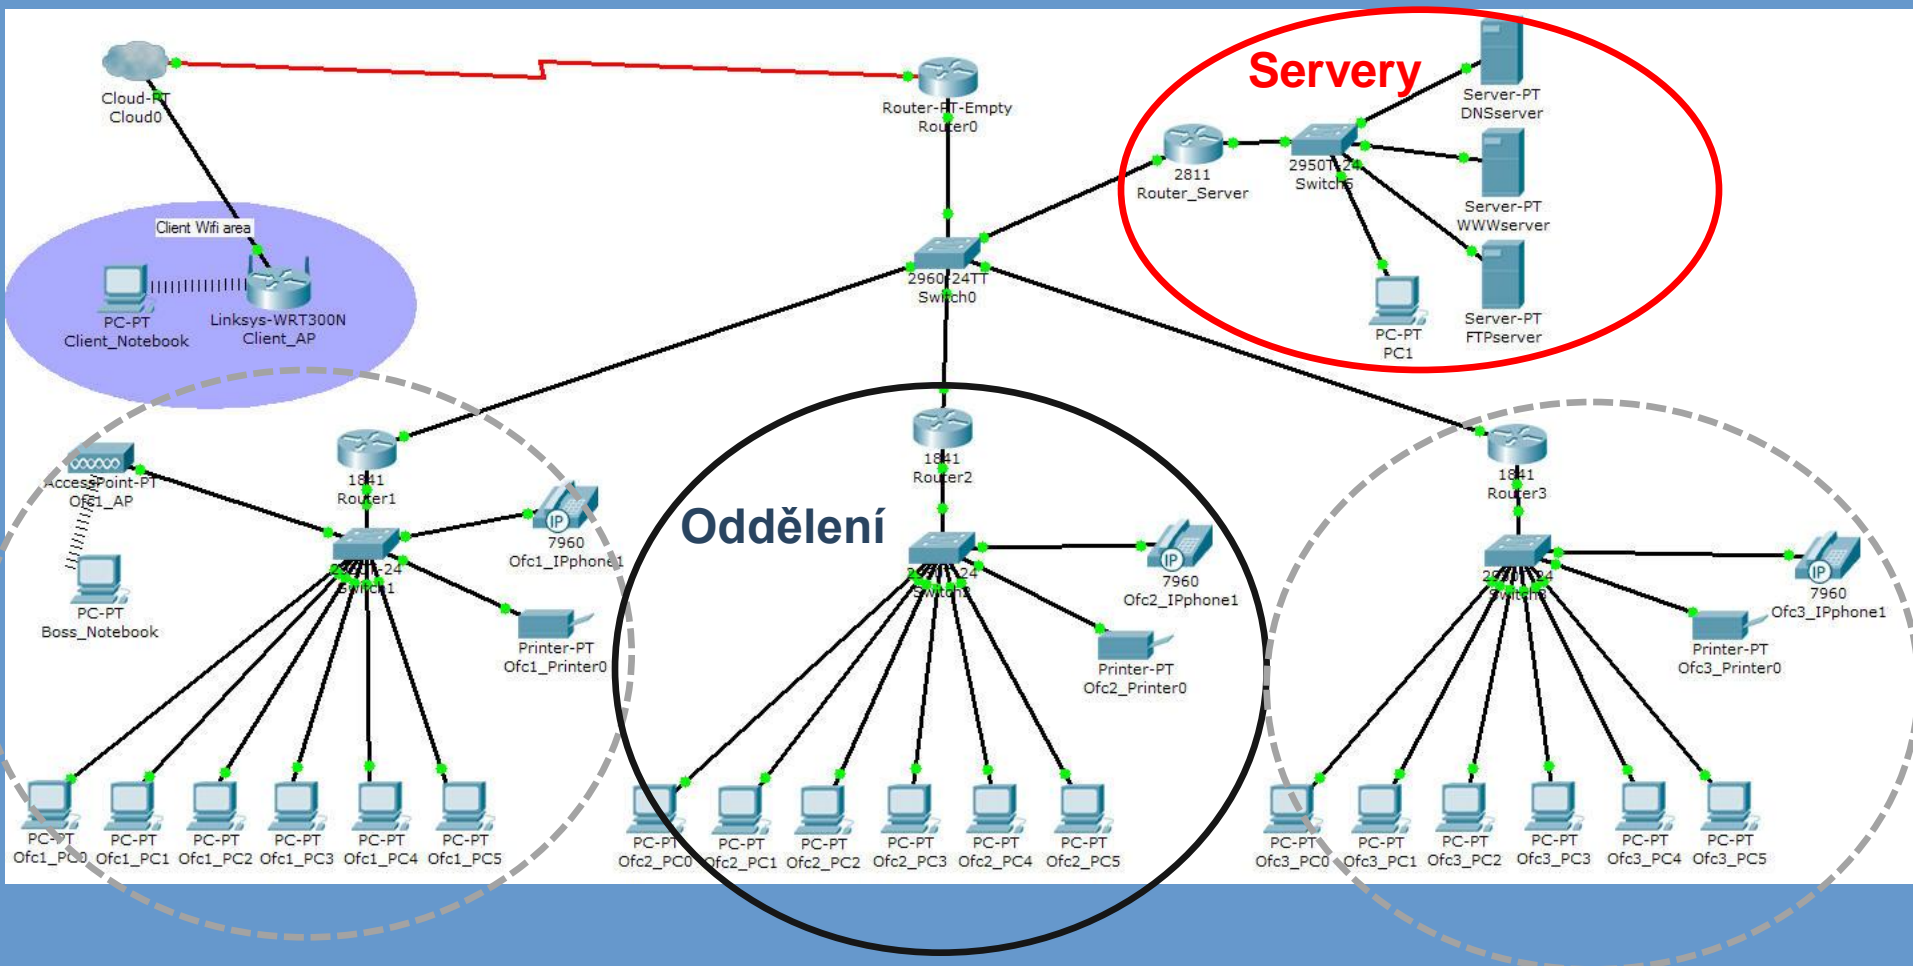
Cloud-PT
Cloud0

Router-PT-Empty
Router0

Servery

Server-PT
DNSserver

2811
Router_Server

2950T-24
Switch5

Server-PT
WWWserver

Server-PT
FTPserver

PC-PT
PC1

Client Wifi area

PC-PT
Client_Notebook

Linksys-WRT300N
Client_AP

2960-24TT
Switch0

AccessPoint-PT
Ofc1_AP

PC-PT
Boss_Notebook

1841
Router1

2960-24
Switch1

7960
Ofc1_IPphone1

Printer-PT
Ofc1_Printer0

PC-PT
Ofc1_PC0
PC-PT
Ofc1_PC1
PC-PT
Ofc1_PC2
PC-PT
Ofc1_PC3
PC-PT
Ofc1_PC4
PC-PT
Ofc1_PC5

Oddělení

1841
Router2

2960-24
Switch2

7960
Ofc2_IPphone1

Printer-PT
Ofc2_Printer0

PC-PT
Ofc2_PC0
PC-PT
Ofc2_PC1
PC-PT
Ofc2_PC2
PC-PT
Ofc2_PC3
PC-PT
Ofc2_PC4
PC-PT
Ofc2_PC5

1841
Router3

2960-24
Switch3

7960
Ofc3_IPphone1

Printer-PT
Ofc3_Printer0

PC-PT
Ofc3_PC0
PC-PT
Ofc3_PC1
PC-PT
Ofc3_PC2
PC-PT
Ofc3_PC3
PC-PT
Ofc3_PC4
PC-PT
Ofc3_PC5